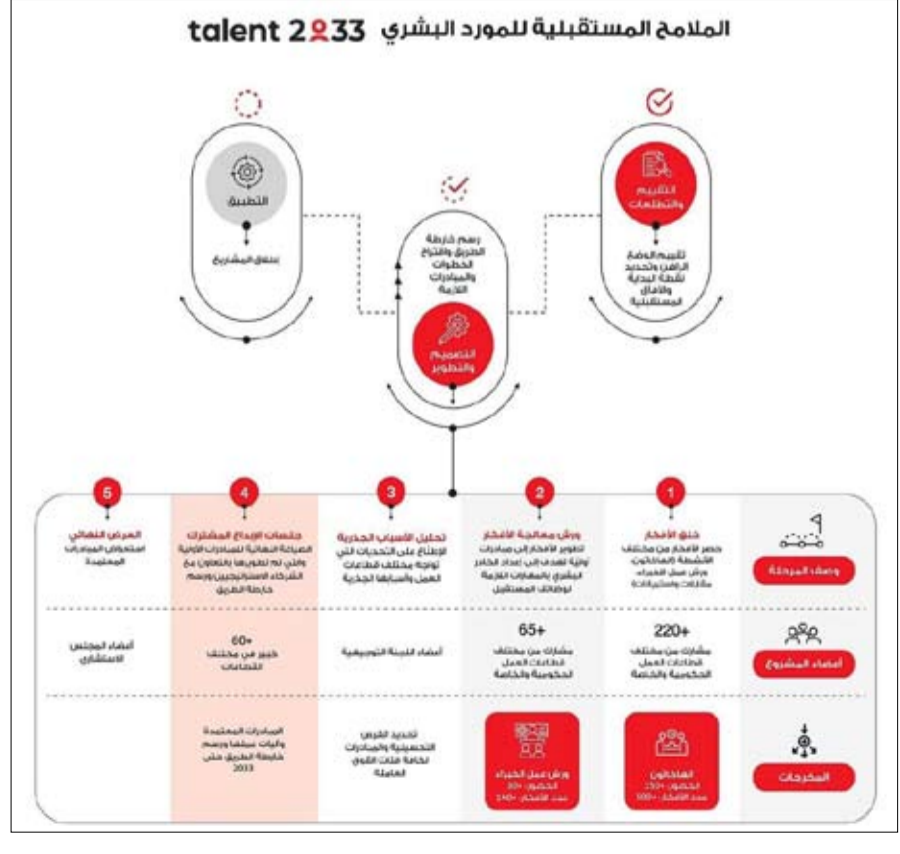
talent 2033 الملامح المستقبلية للمورد البشري

التقييم والتطلعات

تقييم الوضع الراهن وتحديد نقطة البداية والآفاق المستقبلية

رسم خارطة الطريق واقتراح الخطوات والمبادرات اللازمة

التصميم والتطوير

التطبيق

إطلاق المشاريع

| 5 | 4 | 3 | 2 | 1 | |
|---|---|---|---|---|---|
| العرض النهائي استعراض المبادرات المعتمدة | جلسات الإبداع المشترك الصياغة النهائية للمبادرات الأولية والتي تم تطويرها بالتعاون مع الشركاء الاستراتيجيين ورسم خارطة الطريق | تحليل الأسباب الجذرية الاطلاع على التحديات التي تواجه مختلف قطاعات العمل وأسبابها الجذرية | ورش معالجة الأفكار لتطوير الأفكار إلى مبادرات أولية تهدف إلى إعداد الكادر البشري بالمهارات اللازمة لوظائف المستقبل | خلق الأفكار حصر الأفكار من مختلف الأنشطة المختلفة ورش عمل الخبراء مقابلات واستبيانات | وصف المرحلة |
| أعضاء المجلس الاستشاري | +60 خبير من مختلف القطاعات | أعضاء اللجنة التوجيهية | +65 مشاركا من مختلف قطاعات العمل الحكومية والخاصة | +220 مشاركا من مختلف قطاعات العمل الحكومية والخاصة | أعضاء المشروع |
| | المبادرات المعتمدة وآليات تنفيذها ورسم خارطة الطريق حتى 2033 | تحديد الفرص التحسينية والمبادرات لكافة فئات القوى العاملة | ورش عمل الخبراء الحضور: +30 عدد الأفكار: +140 | الهاكاثون الحضور: +150 عدد الأفكار: +300 | المخرجات |